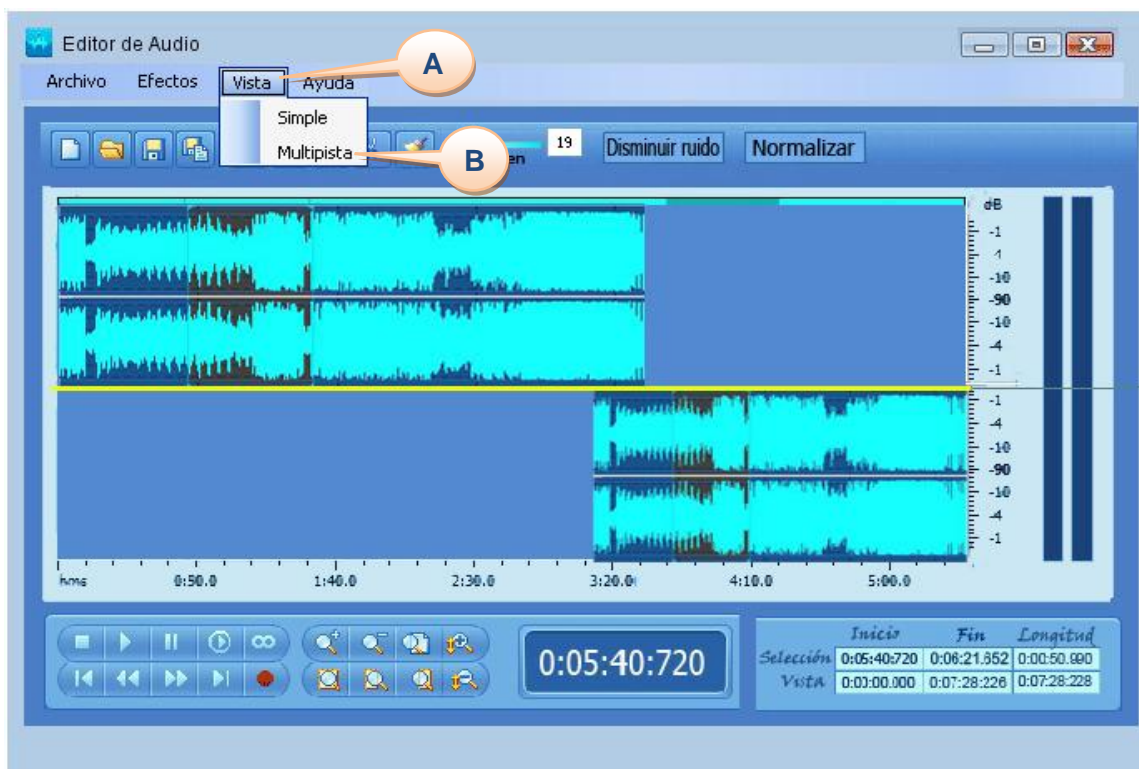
Editor de Audio

Archivo Efectos Vista Ayuda

A

Simple

Multipista

B

en

19

Disminuir ruido

Normalizar

dB
-1
-4
-10
-90
-10
-4
-1
-1
-4
-10
-90
-10
-4
-1

hms 0:50.0 1:40.0 2:30.0 3:20.0 4:10.0 5:00.0

0:05:40:720

| | Inicio | Fin | Longitud |
|---|---|---|---|
| Selección | 0:05:40:720 | 0:06:21.652 | 0:00:50.990 |
| Vista | 0:00:00.000 | 0:07:28:226 | 0:07:28:228 |